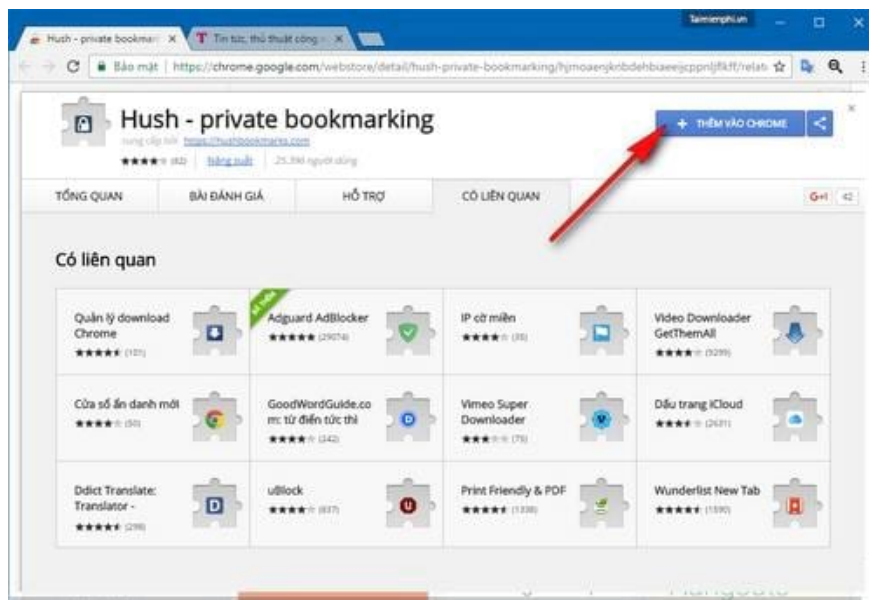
Hush - private bookmar ×
Tin tức, thủ thuật công ×
Taimienphi.vn
Bảo mật | https://chrome.google.com/webstore/detail/hush-private-bookmarking/hjmoaenjknbdehbiaeeijcppnljfkft/relat

Hush - private bookmarking
cung cấp bởi: https://hushbookmarks.com
★★★★☆ (82) | Năng suất | 25.390 người dùng

+ THÊM VÀO CHROME

TỔNG QUAN | BÀI ĐÁNH GIÁ | HỖ TRỢ | CÓ LIÊN QUAN
G+1 | 42

Có liên quan

Quản lý download Chrome
★★★★★ (101)

Adguard AdBlocker
★★★★★ (29074)

IP cờ miễn
★★★★☆ (35)

Video Downloader GetThemAll
★★★★☆ (9299)

Cửa sổ ẩn danh mới
★★★★☆ (50)

GoodWordGuide.com: từ điển tức thì
★★★★☆ (242)

Vimeo Super Downloader
★★★☆☆ (75)

Dấu trang iCloud
★★★★☆ (2631)

Ddict Translate: Translator -
★★★★★ (298)

uBlock
★★★★☆ (837)

Print Friendly & PDF
★★★★★ (1338)

Wunderlist New Tab
★★★★★ (1590)